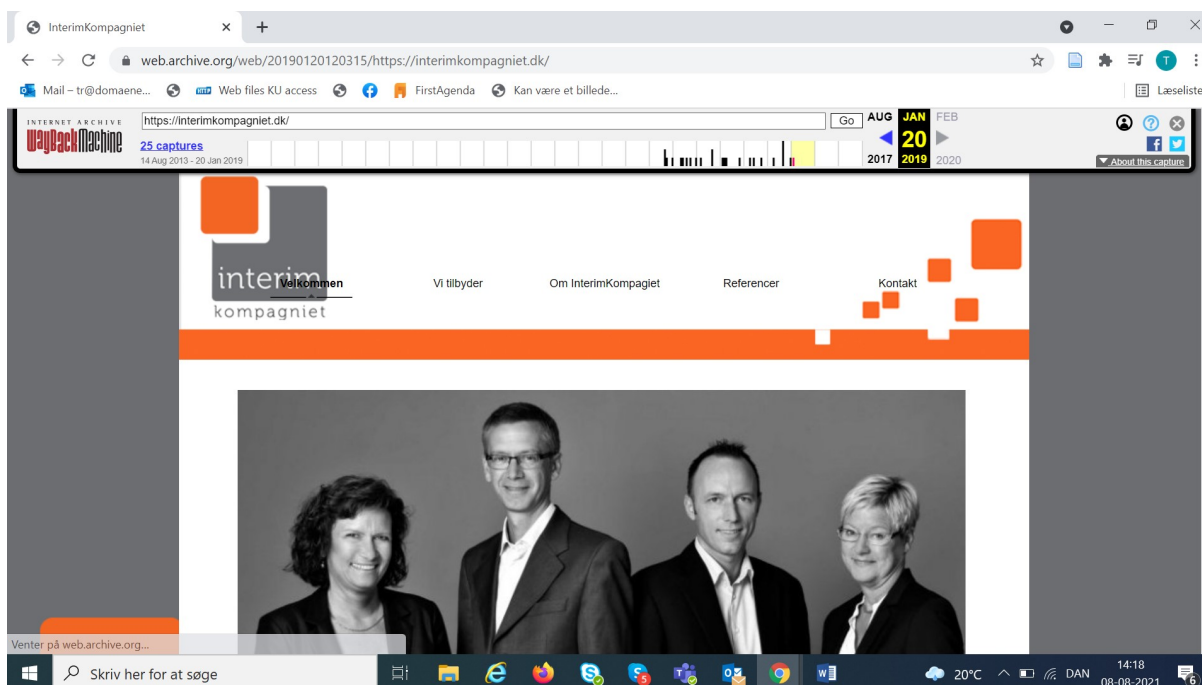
InterimKompagniet
web.archive.org/web/20190120120315/https://interimkompagniet.dk/
Mail – tr@domaene...
Web files KU access
FirstAgenda
Kan være et billede...
Læseliste

INTERNET ARCHIVE
WayBackMachine
https://interimkompagniet.dk/
Go
25 captures
14 Aug 2013 - 20 Jan 2019
AUG JAN FEB
20
2017 2019 2020
About this capture

interim
kompagniet

Velkommen
Vi tilbyder
Om InterimKompagiet
Referencer
Kontakt

Venter på web.archive.org...
Skriv her for at søge
20°C
DAN
14:18
08-08-2021